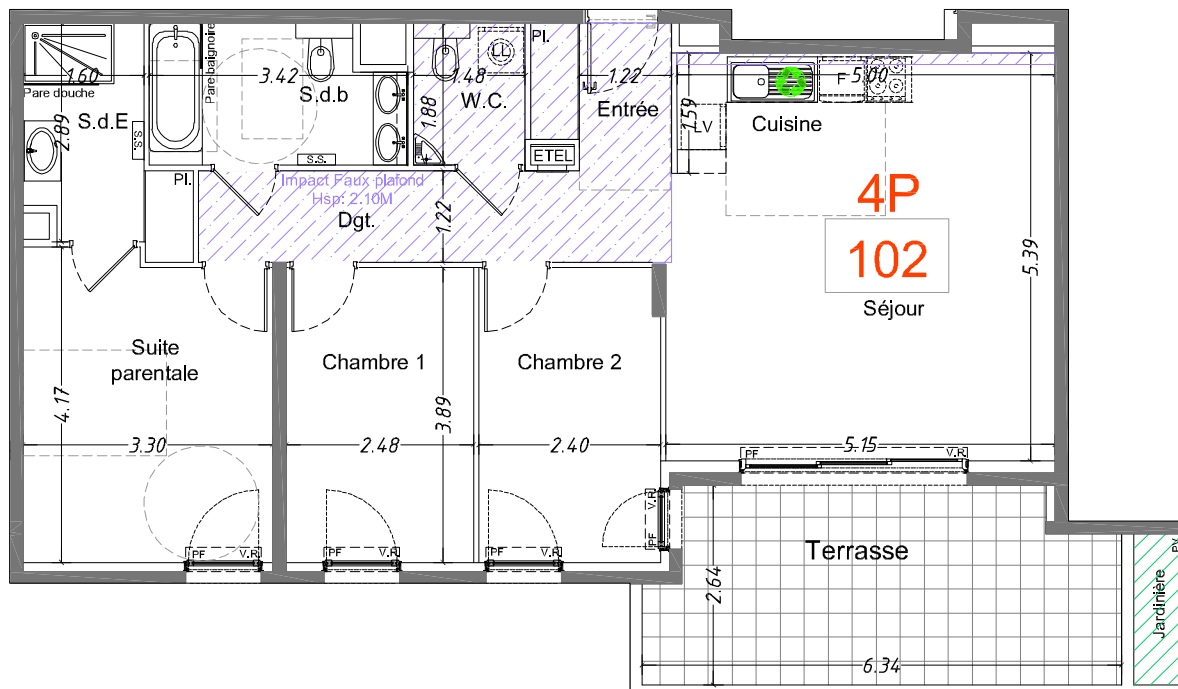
1.60
Pare douche
S.d.E
2.89
S.S.
Pare baignoire
3.42
S.d.b
S.S.
1.88
1.48
W.C.
LL
Pl.
ETEL
1.22
Entrée
1.59
LV
F
5.00
Cuisine
Pl.
Impact Faux plafond
Hsp: 2.10M
Dgt.
1.22
4P
102
Séjour
5.39
Suite parentale
4.17
Chambre 1
3.89
Chambre 2
3.30
2.48
2.40
PF
V.R
5.15
PF
V.R
PF
V.R
PF
V.R
PF
V.R
PF
V.R
Terrasse
2.64
6.34
Jardinière